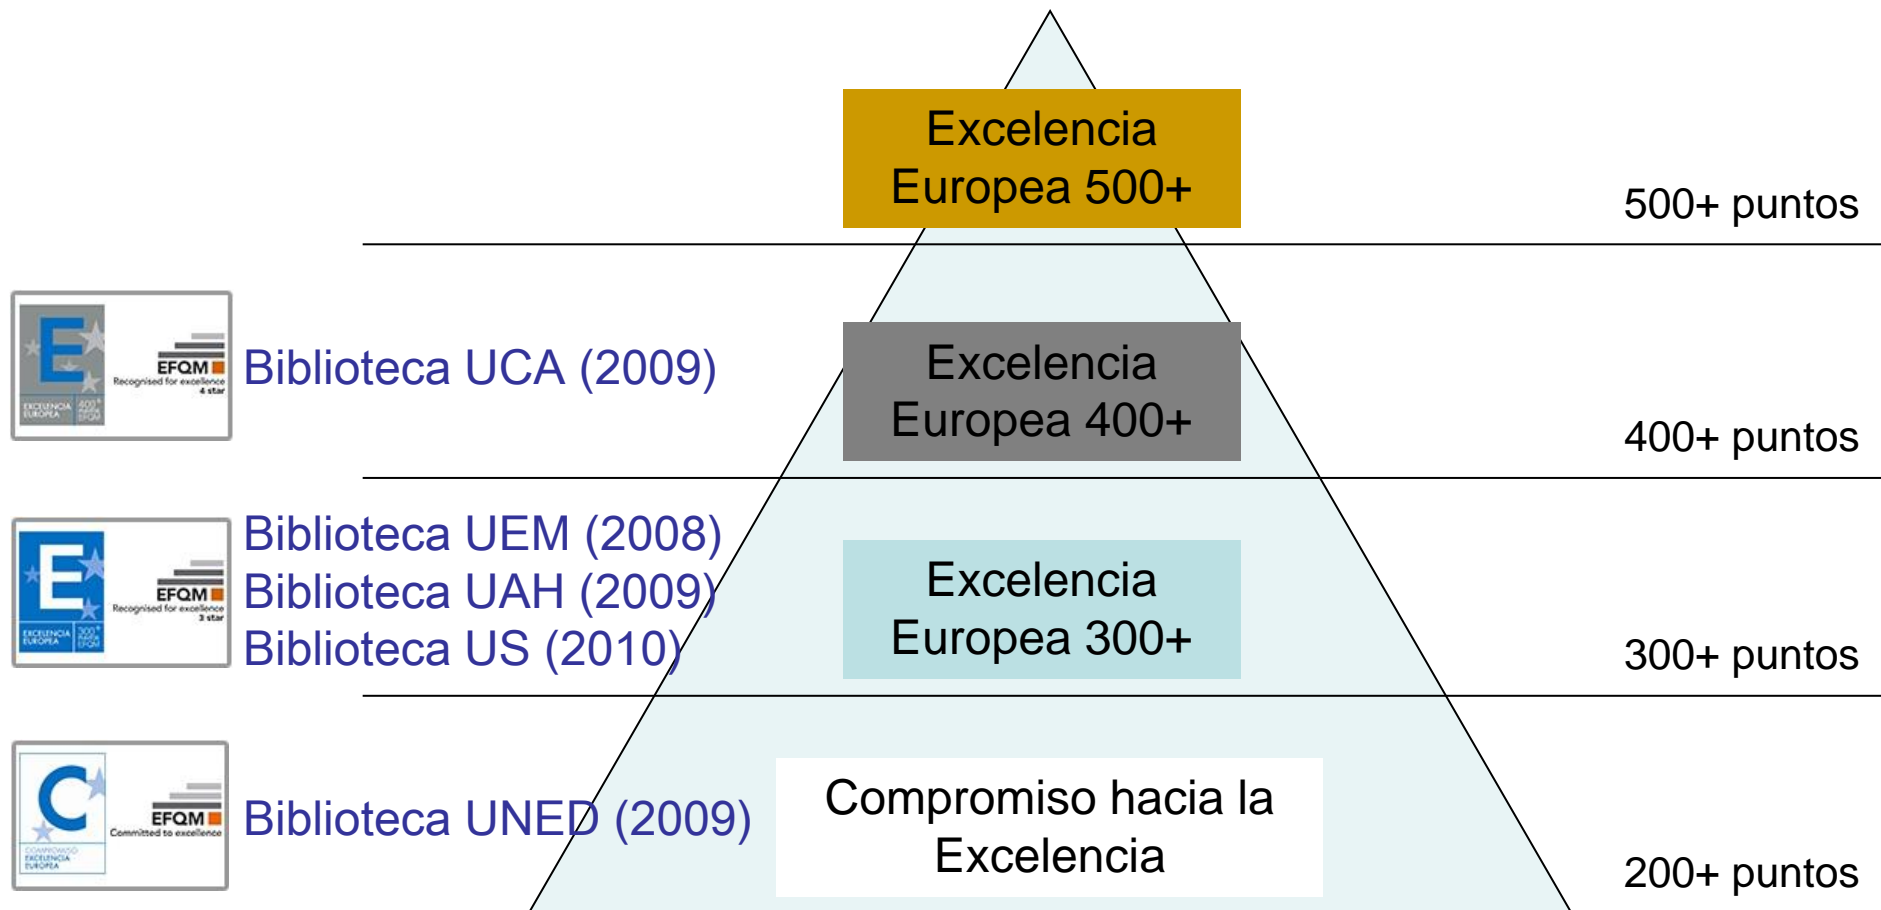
Excelencia Europea 500+

500+ puntos

EXCELENCIA EUROPEA 400+ EFQM Recognised for excellence 4 star

Biblioteca UCA (2009)

Excelencia Europea 400+

400+ puntos

EXCELENCIA EUROPEA 300+ EFQM Recognised for excellence 3 star

Biblioteca UEM (2008)
Biblioteca UAH (2009)
Biblioteca US (2010)

Excelencia Europea 300+

300+ puntos

COMPROMISO EXCELENCIA EUROPEA EFQM Committed to excellence

Biblioteca UNED (2009)

Compromiso hacia la Excelencia

200+ puntos